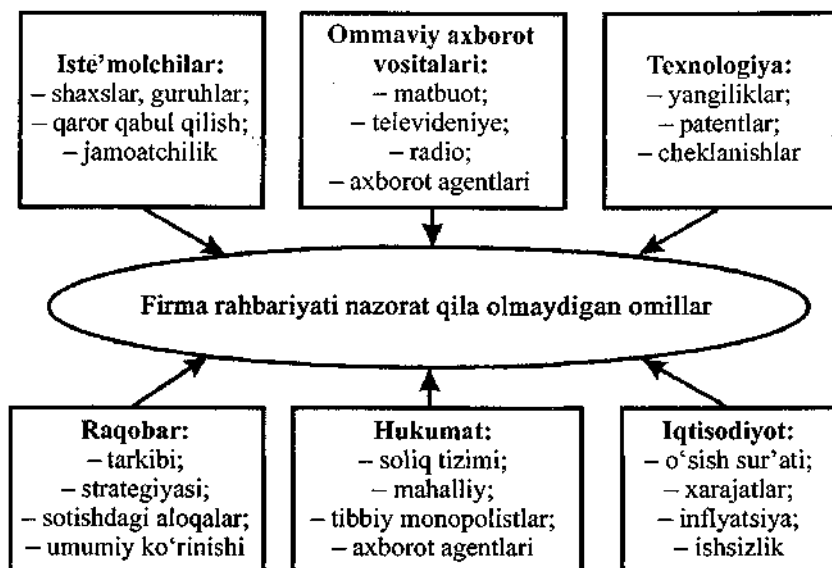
Iste'molchilar:
– shaxslar, guruhlar;
– qaror qabul qilish;
– jamoatchilik

Ommaviy axborot vositalari:
– matbuot;
– televideniye;
– radio;
– axborot agentlari

Texnologiya:
– yangiliklar;
– patentlar;
– cheklanishlar

Firma rahbariyati nazorat qila olmaydigan omillar

Raqobar:
– tarkibi;
– strategiyasi;
– sotishdagi aloqalar;
– umumiy ko'rinishi

Hukumat:
– soliq tizimi;
– mahalliy;
– tibbiy monopolistlar;
– axborot agentlari

Iqtisodiyot:
– o'sish sur'ati;
– xarajatlar;
– inflyatsiya;
– ishsizlik